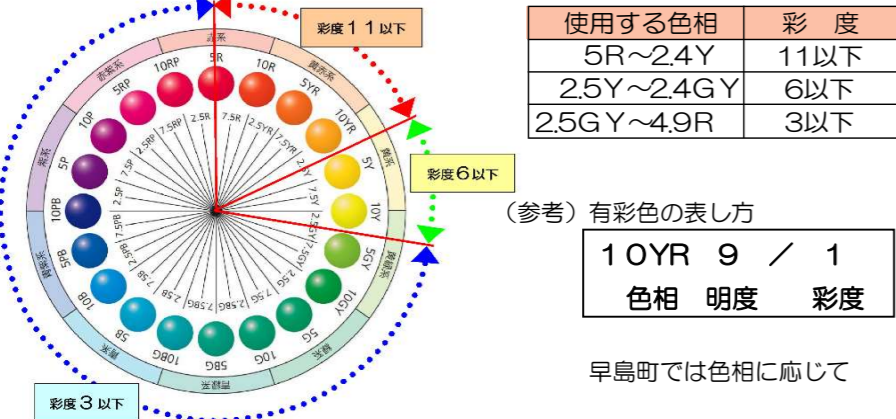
彩度１１以下

彩度６以下

彩度３以下

赤系
黄赤系
黄系
黄緑系
緑系
青緑系
青系
青紫系
紫系
赤紫系

5R
10R
5YR
10YR
5Y
10Y
5GY
10GY
5G
10G
5BG
10BG
5B
10B
5PB
10PB
5P
10P
5RP
10RP

2.5R
7.5R
2.5YR
7.5YR
2.5Y
7.5Y
2.5GY
7.5GY
2.5G
7.5G
2.5BG
7.5BG
2.5B
7.5B
2.5PB
7.5PB
2.5P
7.5P
2.5RP
7.5RP

| 使用する色相 | 彩　度 |
|---|---|
| 5R～2.4Y | 11以下 |
| 2.5Y～2.4GY | 6以下 |
| 2.5GY～4.9R | 3以下 |

（参考）有彩色の表し方

１０YR　９　／　１
色相　明度　彩度

早島町では色相に応じて